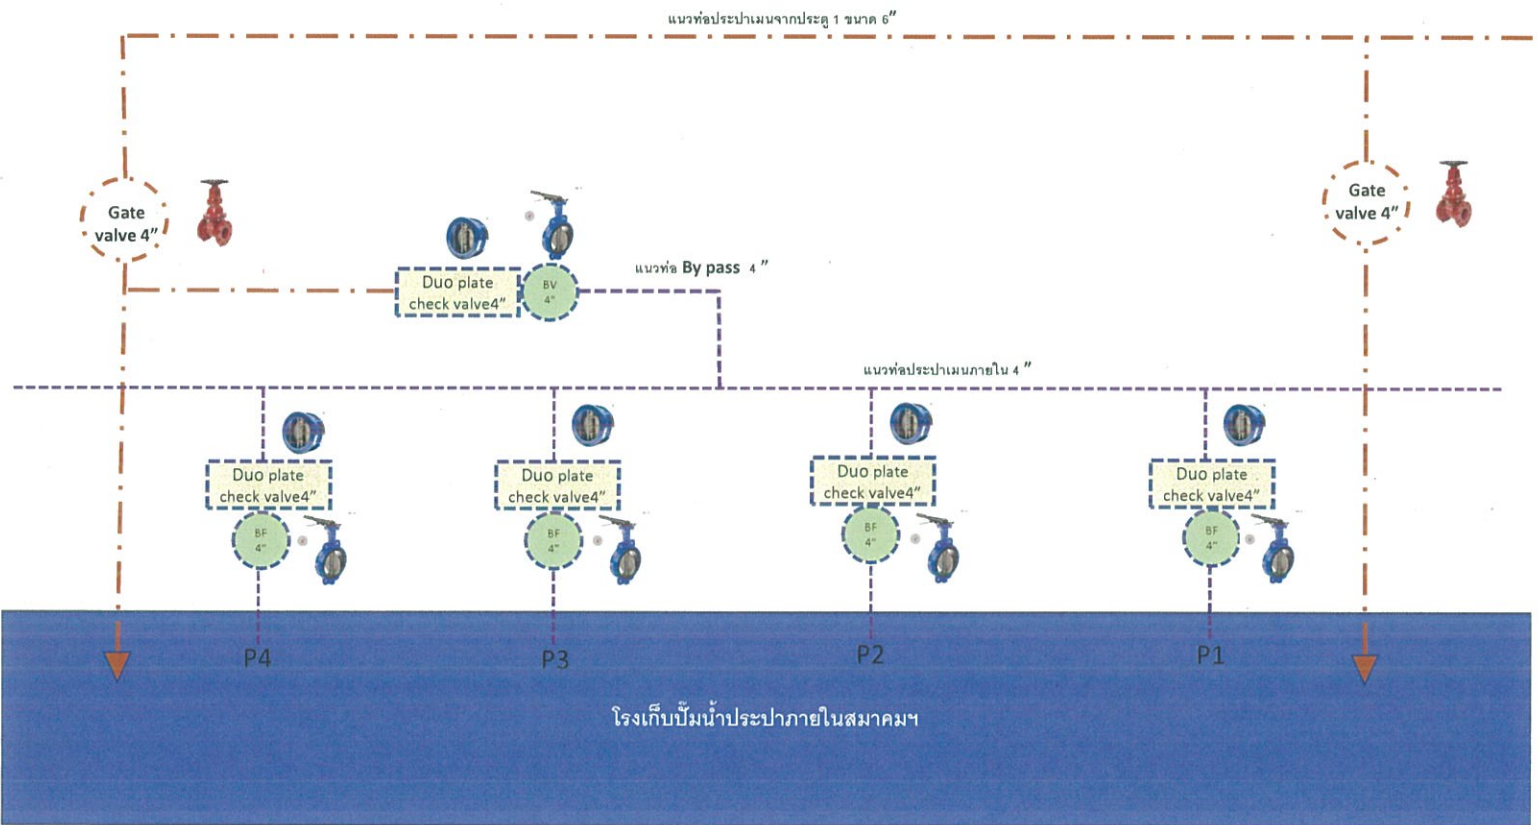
แนวท่อประปาเมนจากประตู 1 ขนาด 6"

Gate valve 4"

Gate valve 4"

Duo plate check valve4"

BV 4"

แนวท่อ By pass 4"

แนวท่อประปาเมนภายใน 4"

Duo plate check valve4"

BF 4"

Duo plate check valve4"

BF 4"

Duo plate check valve4"

BF 4"

Duo plate check valve4"

BF 4"

P4

P3

P2

P1

โรงเก็บปั๊มน้ำประปาภายในสมาคมฯ